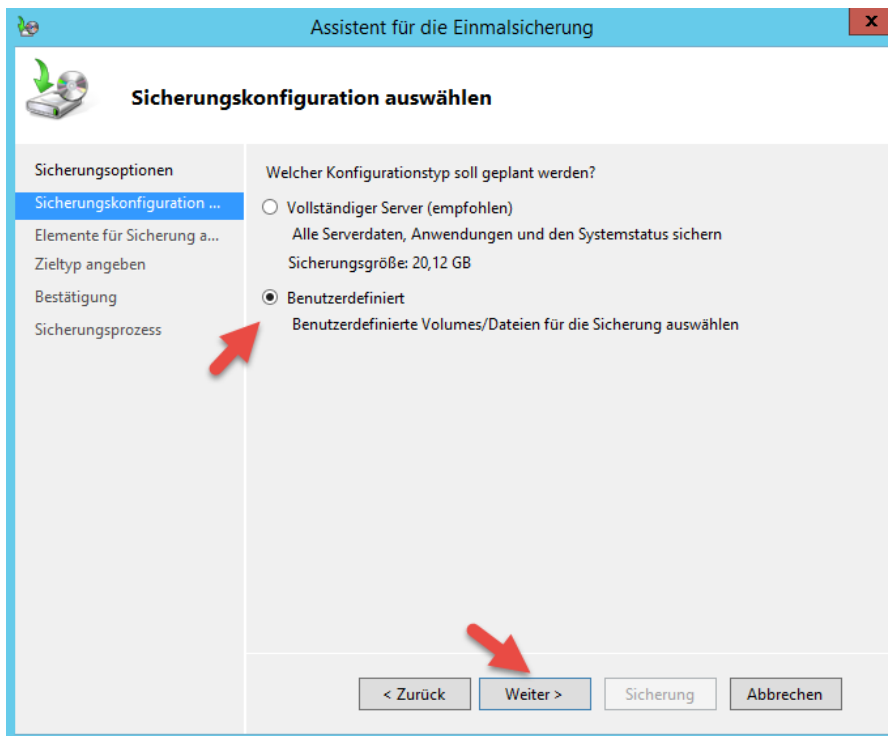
Assistent für die Einmalsicherung

X

Sicherungskonfiguration auswählen

Sicherungsoptionen
Sicherungskonfiguration ...
Elemente für Sicherung a...
Zieltyp angeben
Bestätigung
Sicherungsprozess

Welcher Konfigurationstyp soll geplant werden?

Vollständiger Server (empfohlen)
Alle Serverdaten, Anwendungen und den Systemstatus sichern
Sicherungsgröße: 20,12 GB

Benutzerdefiniert
Benutzerdefinierte Volumes/Dateien für die Sicherung auswählen

< Zurück
Weiter >
Sicherung
Abbrechen